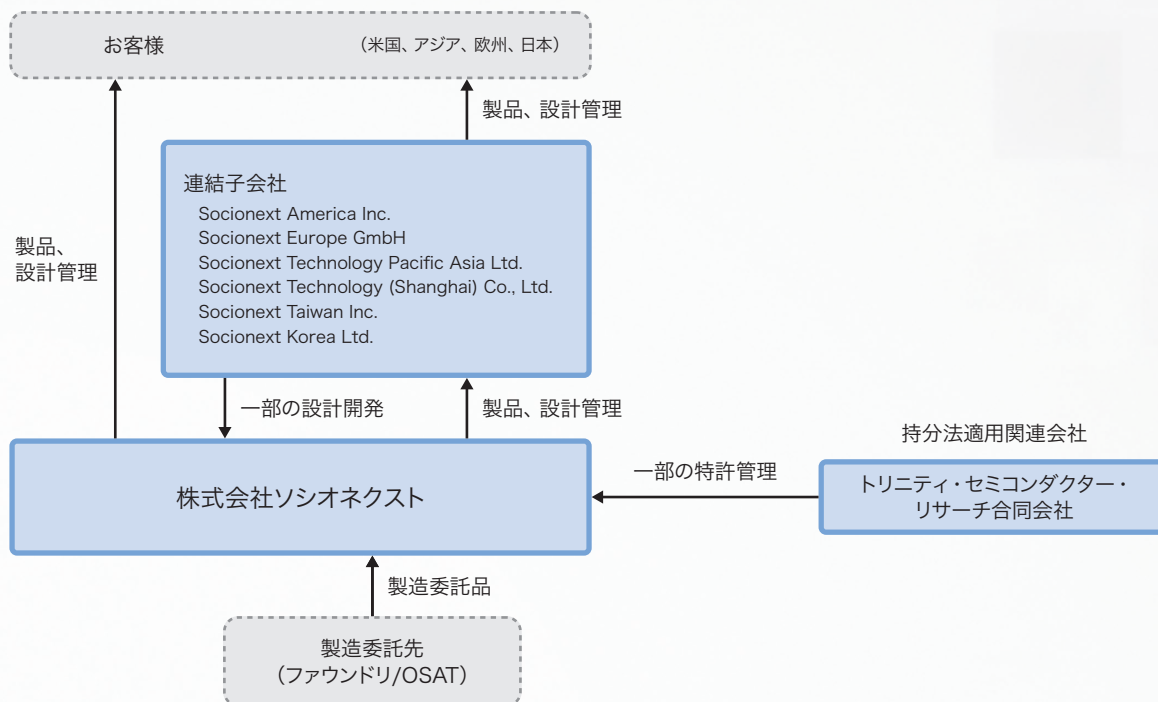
お客様

（米国、アジア、欧州、日本）

製品、設計管理

製品、
設計管理

連結子会社
Socionext America Inc.
Socionext Europe GmbH
Socionext Technology Pacific Asia Ltd.
Socionext Technology (Shanghai) Co., Ltd.
Socionext Taiwan Inc.
Socionext Korea Ltd.

一部の設計開発

製品、設計管理

持分法適用関連会社

一部の特許管理

株式会社ソシオネクスト

トリニティ・セミコンダクター・
リサーチ合同会社

製造委託品

製造委託先
（ファウンドリ/OSAT）